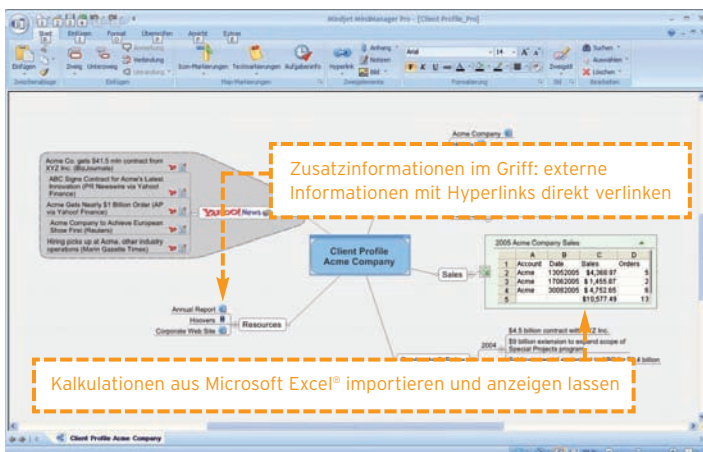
Mindjet MindManager Pro - [Client Profile_Pro]

Start Einfügen Format Übersicht Ansicht Extras

Einfügen Zweig Unterzweig Bemerkung Verbindung Umrandung Icon-Markierungen Textmarkierungen Aufgabeninfo Hyperlink Anhang Notizen Bild Arial 14 Zweigstil Suchen Auswählen Löschen

Zwischenablage Einfügen Map-Markierungen Zweigelemente Formatierung Stil Bearbeiten

Acme Company

Acme Co. gets $41.5 mln contract from XYZ Inc. (BizJournals)

ABC Signs Contract for Acme's Latest Innovation (PR Newswire via Yahoo! Finance)

Acme Gets Nearly $1 Billion Order (AP via Yahoo! Finance)

Acme Company to Achieve European Show First (Reuters)

Hiring picks up at Acme, other industry operations (Marin Gazette Times)

YAHOO! News

Zusatzinformationen im Griff: externe Informationen mit Hyperlinks direkt verlinken

Client Profile Acme Company

2005 Acme Company Sales

| | A | B | C | D |
|---|---|---|---|---|
| 1 | Account | Date | Sales | Orders |
| 2 | Acme | 13052005 | $4,368.97 | 5 |
| 3 | Acme | 17062005 | $1,455.67 | 2 |
| 4 | Acme | 30082005 | $4,752.65 | 6 |
| 5 | | | $10,577.49 | 13 |

Sales

Annual Report
Hoovers
Corporate Web Site
Resources

$4.5 billion contract with XYZ Inc.
2004
$9 billion extension to expand scope of Special Projects program
$4 billion

Kalkulationen aus Microsoft Excel® importieren und anzeigen lassen

Client Profile Acme Company